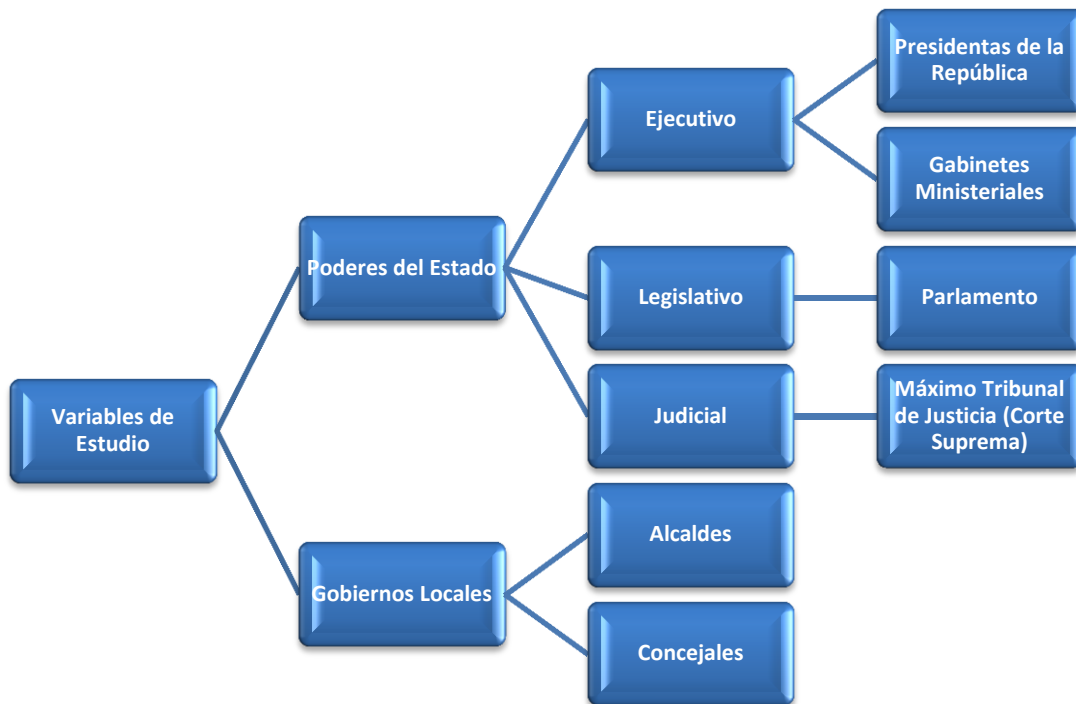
Variables de Estudio

Poderes del Estado

Ejecutivo

Presidentas de la República

Gabinetes Ministeriales

Legislativo

Parlamento

Judicial

Máximo Tribunal de Justicia (Corte Suprema)

Gobiernos Locales

Alcaldes

Concejales